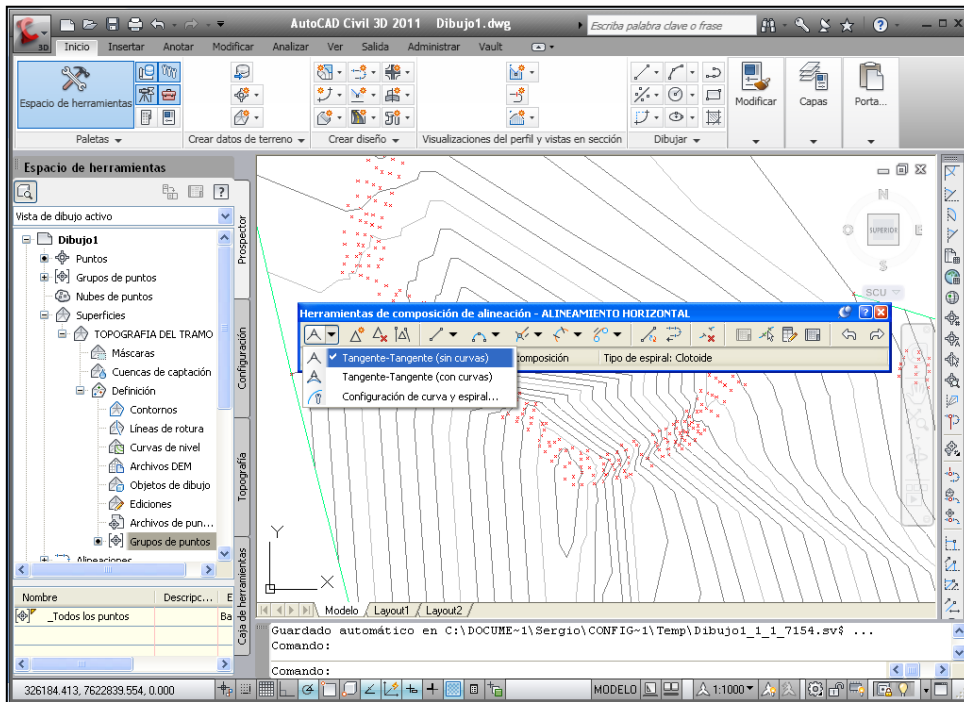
AutoCAD Civil 3D 2011 Dibujo1.dwg
Escriba palabra clave o frase
Inicio Insertar Anotar Modificar Analizar Ver Salida Administrar Vault
Espacio de herramientas
Paletas
Crear datos de terreno
Crear diseño
Visualizaciones del perfil y vistas en sección
Dibujar
Modificar
Capas
Porta...
Espacio de herramientas
Vista de dibujo activo
Dibujo1
Puntos
Grupos de puntos
Nubes de puntos
Superficies
TOPOGRAFIA DEL TRAMO
Máscaras
Cuencas de captación
Definición
Contornos
Líneas de rotura
Curvas de nivel
Archivos DEM
Objetos de dibujo
Ediciones
Archivos de pun...
Grupos de puntos
Alineaciones
Prospector
Configuración
Topografía
Caja de herramientas
Nombre
Descripc...
_Todos los puntos
Ba
N
SUPERIOR
S
SCU
Herramientas de composición de alineación - ALINEAMIENTO HORIZONTAL
Tangente-Tangente (sin curvas)
Tangente-Tangente (con curvas)
Configuración de curva y espiral...
composición
Tipo de espiral: Clotoide
Y
X
Modelo
Layout1
Layout2
Guardado automático en C:\DOCUME~1\Sergio\CONFIG~1\Temp\Dibujo1_1_1_7154.sv$ ...
Comando:
Comando:
326184.413, 7622839.554, 0.000
MODELO
1:1000